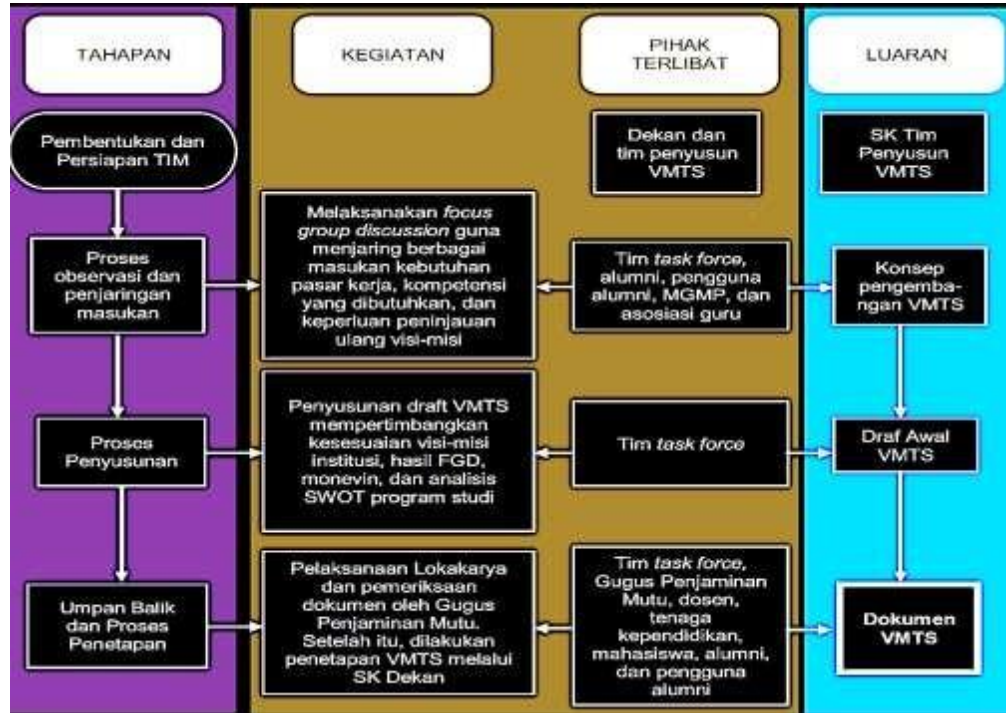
TAHAPAN

KEGIATAN

PIHAK TERLIBAT

LUARAN

Pembentukan dan Persiapan TIM

Dekan dan tim penyusun VMTS

SK Tim Penyusun VMTS

Proses observasi dan penjaringan masukan

Melaksanakan *focus group discussion* guna menjaring berbagai masukan kebutuhan pasar kerja, kompetensi yang dibutuhkan, dan keperluan peninjauan ulang visi-misi

Tim *task force*, alumni, pengguna alumni, MGMP, dan asosiasi guru

Konsep pengembangan VMTS

Proses Penyusunan

Penyusunan draft VMTS mempertimbangkan kesesuaian visi-misi institusi, hasil FGD, monevin, dan analisis SWOT program studi

Tim *task force*

Draf Awal VMTS

Umpan Balik dan Proses Penetapan

Pelaksanaan Lokakarya dan pemeriksaan dokumen oleh Gugus Penjaminan Mutu. Setelah itu, dilakukan penetapan VMTS melalui SK Dekan

Tim *task force*, Gugus Penjaminan Mutu, dosen, tenaga kependidikan, mahasiswa, alumni, dan pengguna alumni

Dokumen VMTS